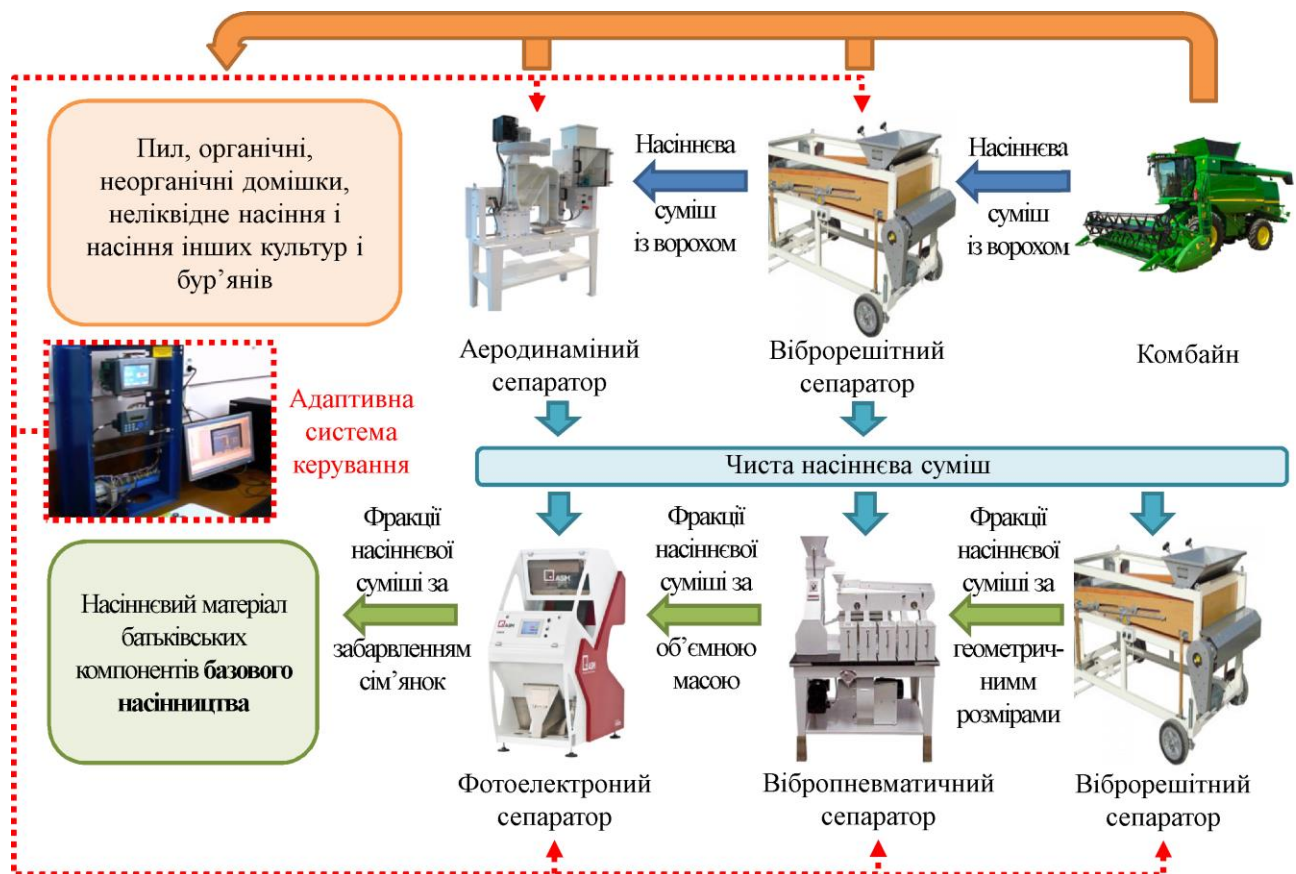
Пил, органічні, неорганічні домішки, неліквідне насіння і насіння інших культур і бур’янів

Насіннєва суміш із ворохом

Насіннєва суміш із ворохом

Аеродинаміний сепаратор

Віброрешітний сепаратор

Комбайн

Адаптивна система керування

Чиста насіннєва суміш

Фракції насіннєвої суміші за забарвленням сім’янок

Фракції насіннєвої суміші за об’ємною масою

Фракції насіннєвої суміші за геометричнимм розмірами

Насіннєвий матеріал батьківських компонентів **базового насінництва**

Фотоелектроний сепаратор

Вібропневматичний сепаратор

Віброрешітний сепаратор